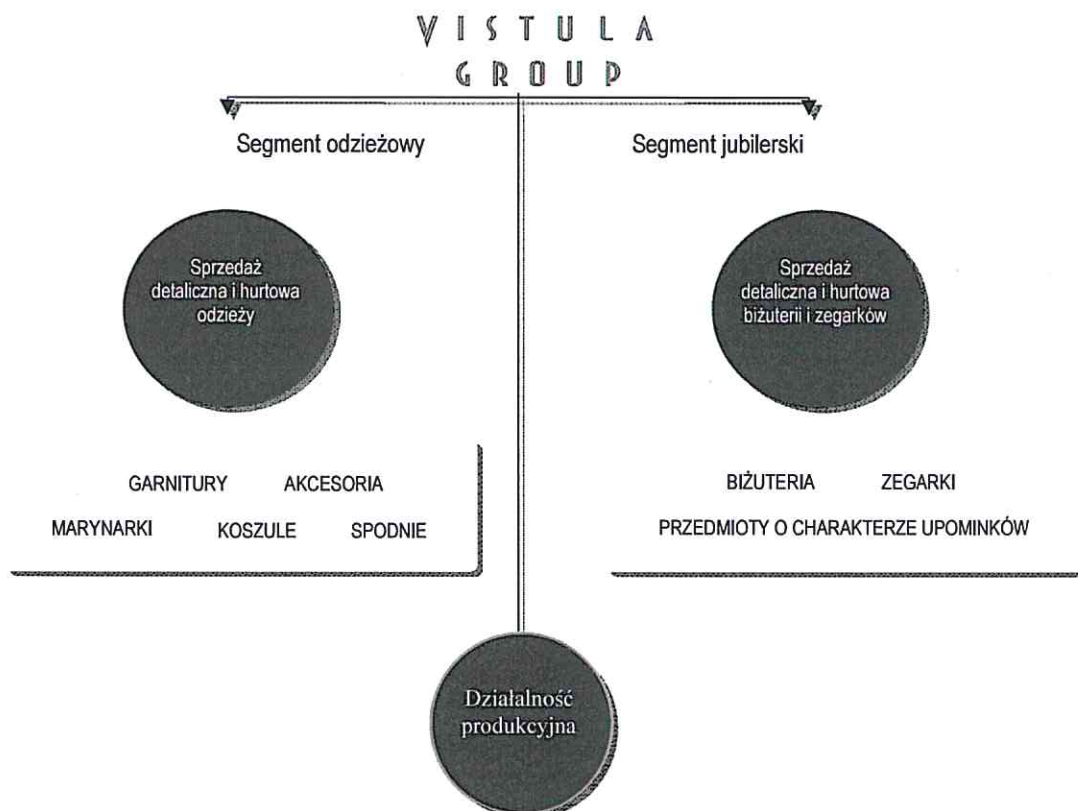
VISTULA
GROUP

Segment odzieżowy

Segment jubilerski

Sprzedaż detaliczna i hurtowa odzieży

Sprzedaż detaliczna i hurtowa biżuterii i zegarków

GARNITURY AKCESORIA

MARYNARKI KOSZULE SPODNIE

BIŻUTERIA ZEGARKI

PRZEDMIOTY O CHARAKTERZE UPOMINKÓW

Działalność produkcyjna